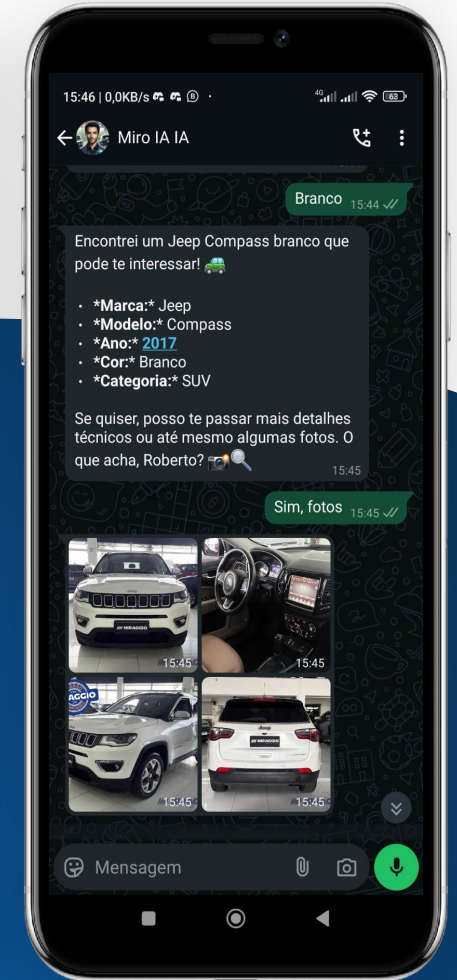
15:46 | 0,0KB/s

Miro IA IA

Branco 15:44

Encontrei um Jeep Compass branco que pode te interessar! 🚙

- *Marca:* Jeep
- *Modelo:* Compass
- *Ano:* 2017
- *Cor:* Branco
- *Categoria:* SUV

Se quiser, posso te passar mais detalhes técnicos ou até mesmo algumas fotos. O que acha, Roberto? 📸🔍 15:45

Sim, fotos 15:45

15:45
15:45
15:45
15:45

Mensagem